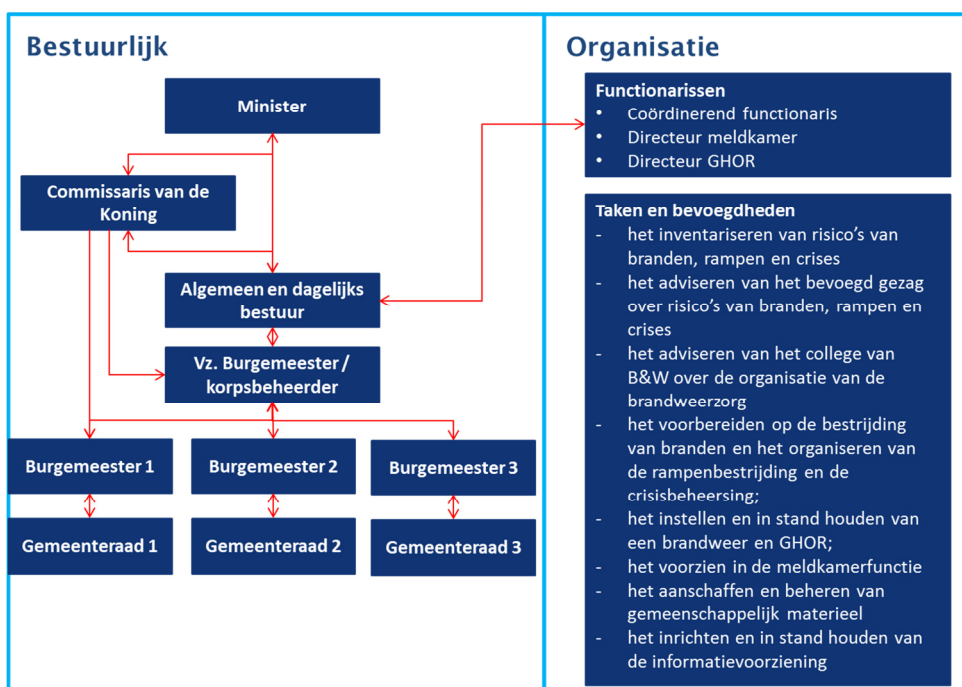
Bestuurlijk

Minister

Commissaris van de Koning

Algemeen en dagelijks bestuur

Vz. Burgemeester / korpsbeheerder

Burgemeester 1

Burgemeester 2

Burgemeester 3

Gemeenteraad 1

Gemeenteraad 2

Gemeenteraad 3

Organisatie

Functionarissen
- Coördinerend functionaris
- Directeur meldkamer
- Directeur GHOR

Taken en bevoegdheden
- het inventariseren van risico's van branden, rampen en crises
- het adviseren van het bevoegd gezag over risico's van branden, rampen en crises
- het adviseren van het college van B&W over de organisatie van de brandweerzorg
- het voorbereiden op de bestrijding van branden en het organiseren van de rampenbestrijding en de crisisbeheersing;
- het instellen en in stand houden van een brandweer en GHOR;
- het voorzien in de meldkamerfunctie
- het aanschaffen en beheren van gemeenschappelijk materieel
- het inrichten en in stand houden van de informatievoorziening